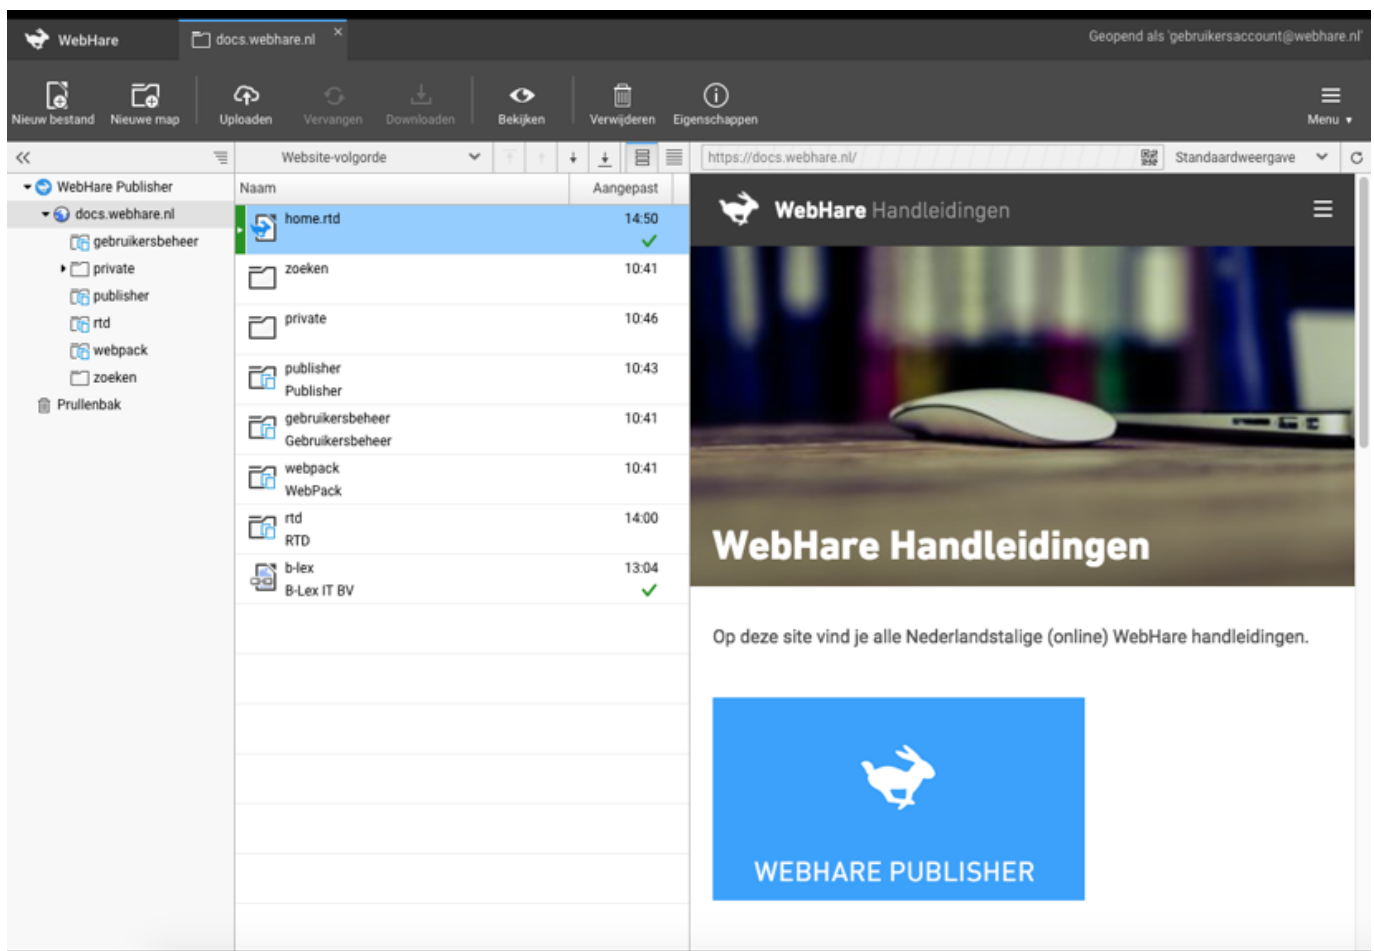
WebHare

docs.webhare.nl ×

Geopend als 'gebruikersaccount@webhare.nl'

Nieuw bestand
Nieuwe map
Uploaden
Vervangen
Downloaden
Bekijken
Verwijderen
Eigenschappen
Menu ▼

Website-volgorde

https://docs.webhare.nl/

Standaardweergave

WebHare Publisher
docs.webhare.nl
gebruikersbeheer
private
publisher
rtd
webpack
zoeken
Prullenbak

| Naam | Aangepast |
|---|---|
| home.rtd | 14:50 |
| zoeken | 10:41 |
| private | 10:46 |
| publisher Publisher | 10:43 |
| gebruikersbeheer Gebruikersbeheer | 10:41 |
| webpack WebPack | 10:41 |
| rtd RTD | 14:00 |
| b-lex B-Lex IT BV | 13:04 |

WebHare Handleidingen

WebHare Handleidingen

Op deze site vind je alle Nederlandstalige (online) WebHare handleidingen.

WEBHARE PUBLISHER